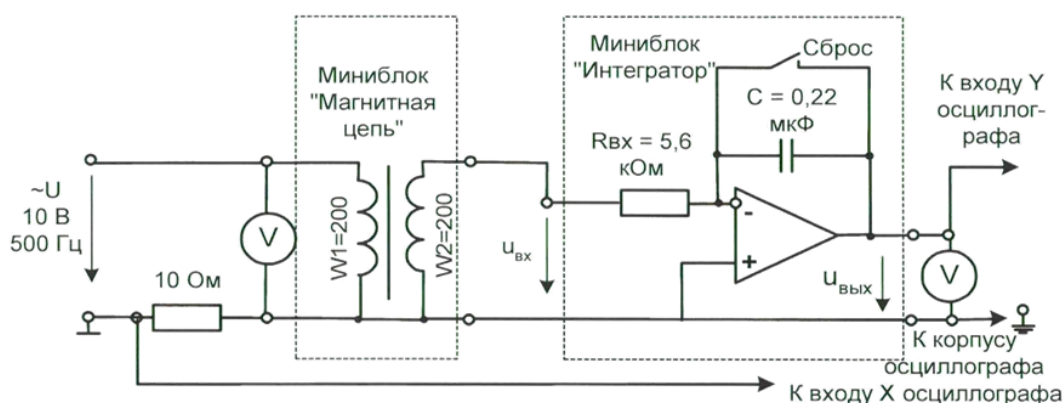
Миниблок "Магнитная цепь"

Миниблок "Интегратор"

Сброс

C = 0,22 мкФ

Rвх = 5,6 кОм

К входу Y осциллографа

~U
10 В
500 Гц

V

W1=200

W2=200

$u_{вх}$

-

+

$u_{вых}$

V

10 Ом

К корпусу осциллографа

К входу X осциллографа